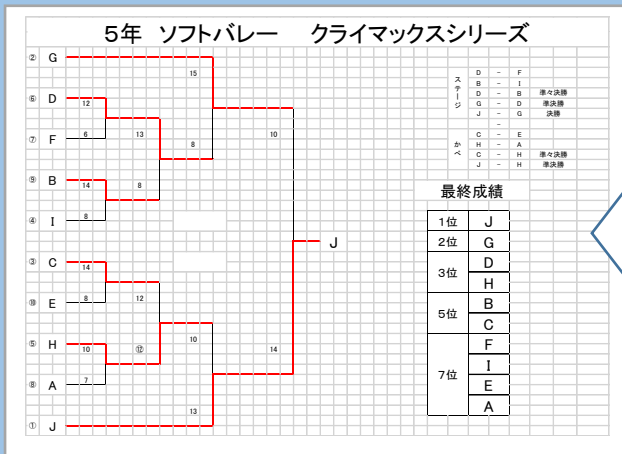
５年　ソフトバレー　　クライマックスシリーズ

② G
⑥ D
⑦ F
⑨ B
④ I
③ C
⑩ E
⑤ H
⑧ A
① J

15
12
6
13
8
14
8
8
10
14
8
12
10
⑫
7
10
14
13

J

ステージ
D － F
B － I
D － B 準々決勝
G － D 準決勝
J － G 決勝

かべ
C － E
H － A
C － H 準々決勝
J － H 準決勝

最終成績

| | |
|---|---|
| 1位 | J |
| 2位 | G |
| 3位 | D |
| | H |
| 5位 | B |
| | C |
| 7位 | F |
| | I |
| | E |
| | A |